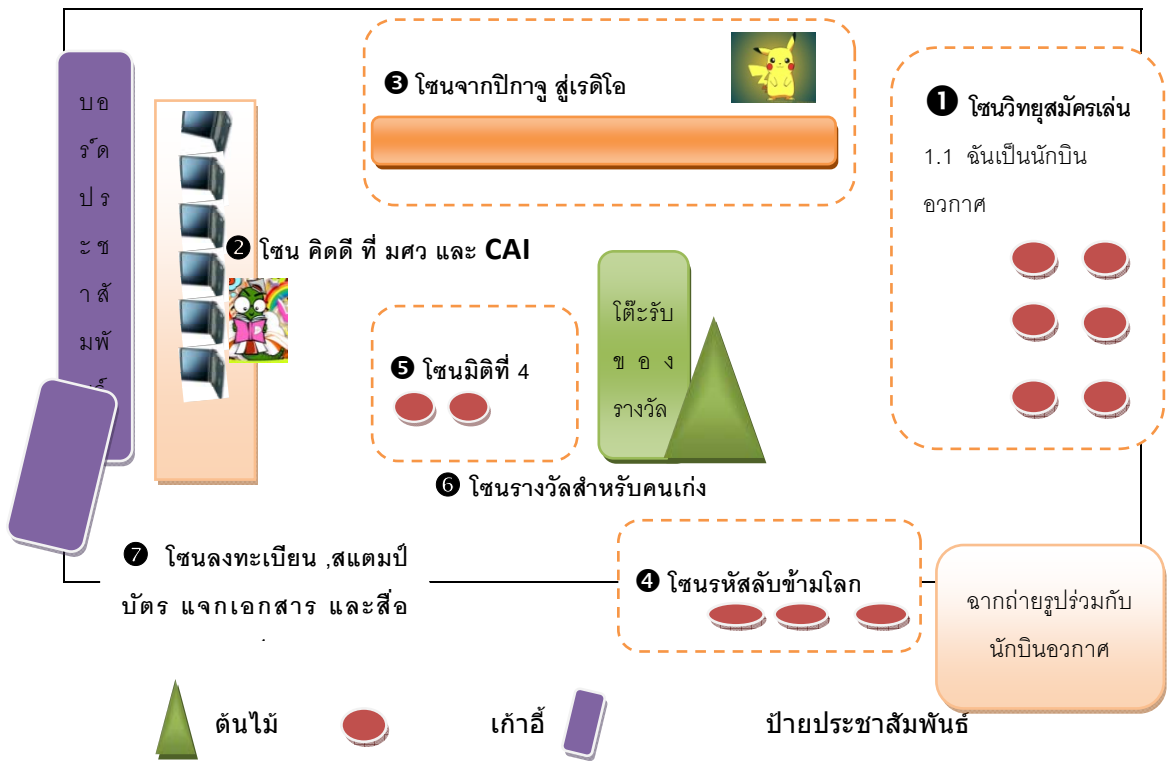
บอร์ดประชาสัมพันธ์

❸ โซนจากปิกาจู สู่เรดิโอ

❶ โซนวิทยุสมัครเล่น

1.1 ฉันเป็นนักบินอวกาศ

❷ โซน คิดดี ที่ มศว และ CAI

โต๊ะรับของรางวัล

❺ โซนมิติที่ 4

❻ โซนรางวัลสำหรับคนเก่ง

❼ โซนลงทะเบียน ,สแตมป์บัตร แจกเอกสาร และสื่อ

❹ โซนรหัสลับข้ามโลก

ฉากถ่ายรูปร่วมกับนักบินอวกาศ

ต้นไม้

เก้าอี้

ป้ายประชาสัมพันธ์